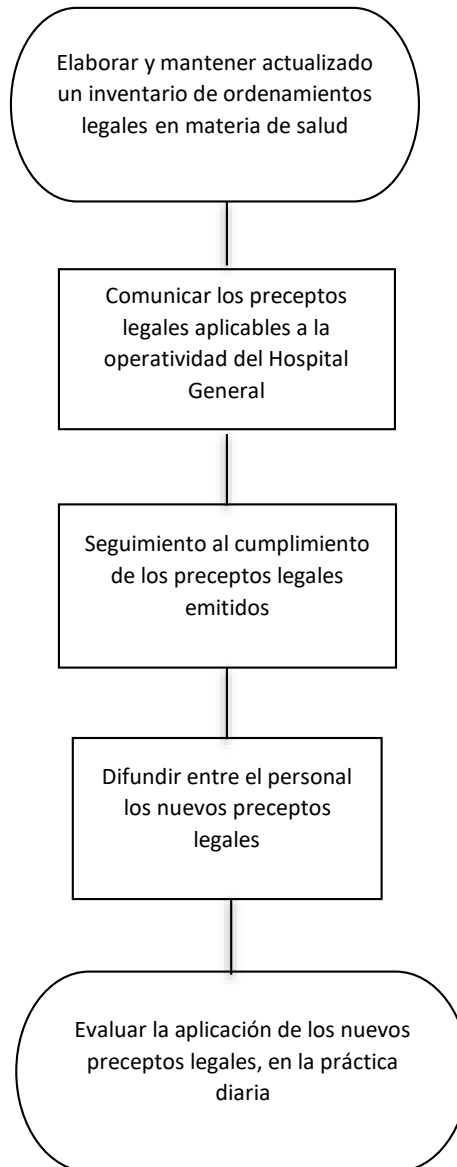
Elaborar y mantener actualizado un inventario de ordenamientos legales en materia de salud

Comunicar los preceptos legales aplicables a la operatividad del Hospital General

Seguimiento al cumplimiento de los preceptos legales emitidos

Difundir entre el personal los nuevos preceptos legales

Evaluar la aplicación de los nuevos preceptos legales, en la práctica diaria